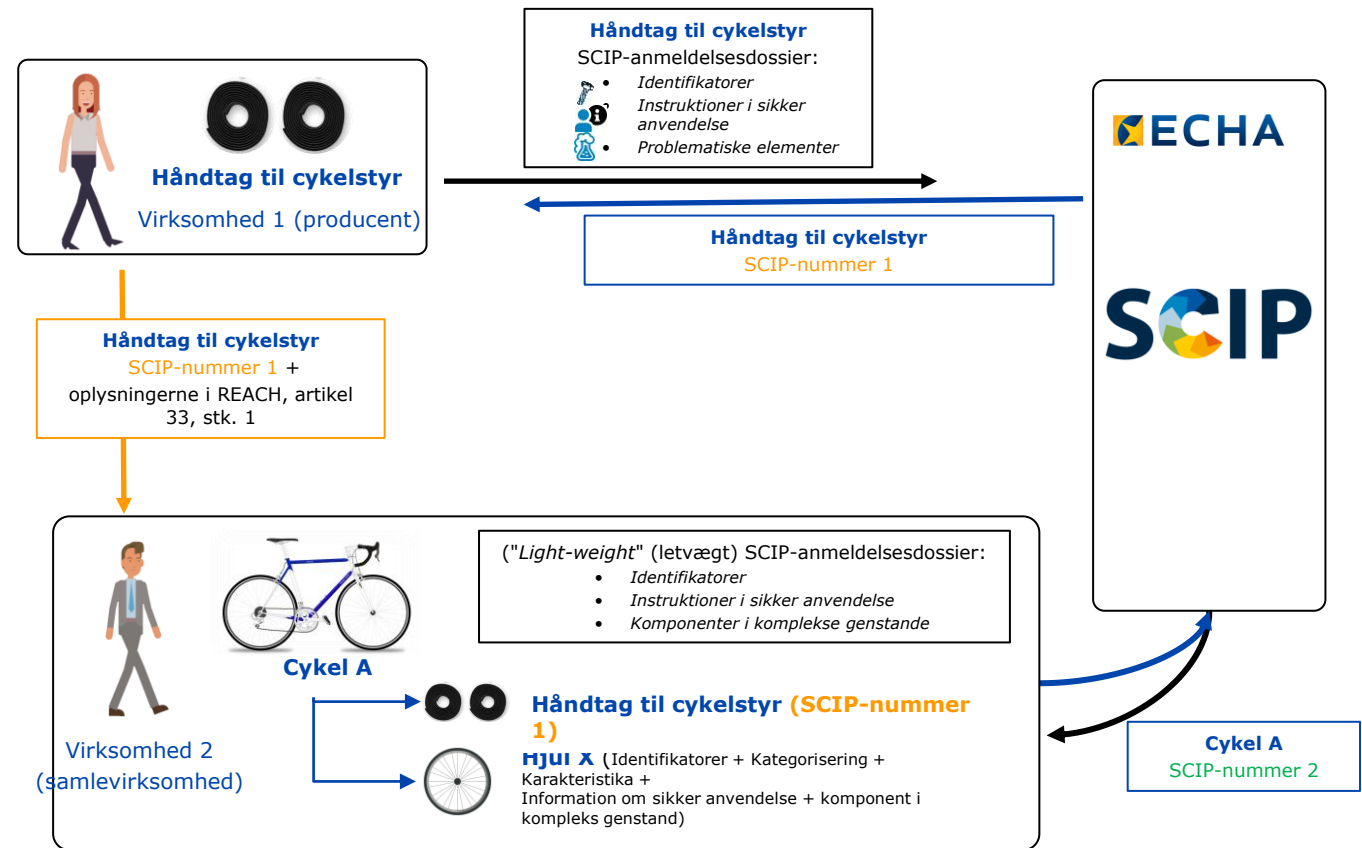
Håndtag til cykelstyr
SCIP-anmeldelsesdossier:
• Identifikatorer
• Instruktioner i sikker anvendelse
• Problematiske elementer

Håndtag til cykelstyr
Virksomhed 1 (producent)

ECHA

SCIP

Håndtag til cykelstyr
SCIP-nummer 1

Håndtag til cykelstyr
SCIP-nummer 1 + oplysningerne i REACH, artikel 33, stk. 1

("Light-weight" (letvægt) SCIP-anmeldelsesdossier:
• Identifikatorer
• Instruktioner i sikker anvendelse
• Komponenter i komplekse genstande

Cykel A

Håndtag til cykelstyr (SCIP-nummer 1)

Hjul X (Identifikatorer + Kategorisering + Karakteristika + Information om sikker anvendelse + komponent i kompleks genstand)

Virksomhed 2 (samlevirksomhed)

Cykel A
SCIP-nummer 2